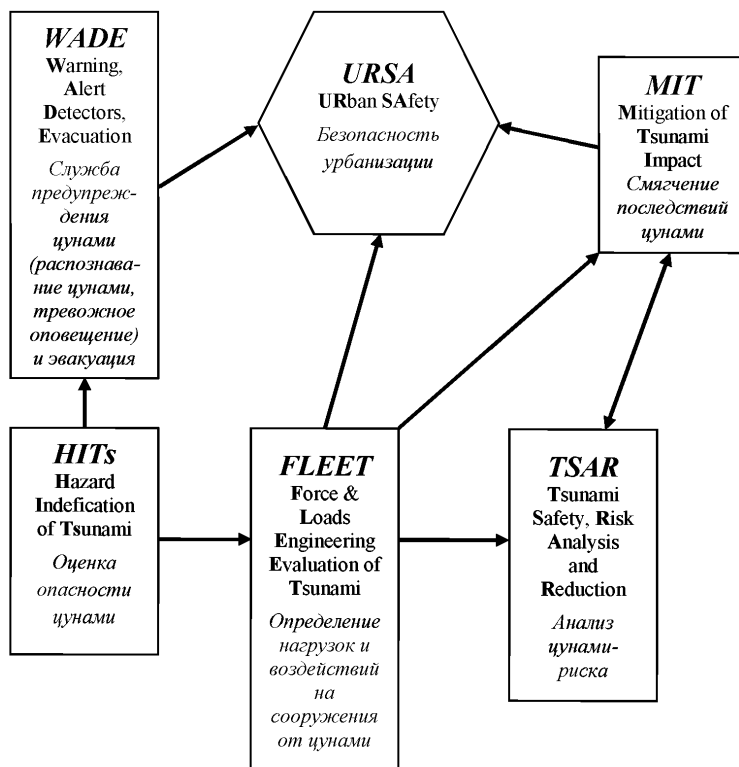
WADE
Warning, Alert Detectors, Evacuation
Служба предупреждения цунами (распознавание цунами, тревожное оповещение) и эвакуация

URSA
URban SAfety
Безопасность урбанизации

MIT
Mitigation of Tsunami Impact
Смягчение последствий цунами

HITs
Hazard Indefication of Tsunami
Оценка опасности цунами

FLEET
Force & Loads Engineering Evaluation of Tsunami
Определение нагрузок и воздействий на сооружения от цунами

TSAR
Tsunami Safety, Risk Analysis and Reduction
Анализ цунами-риска